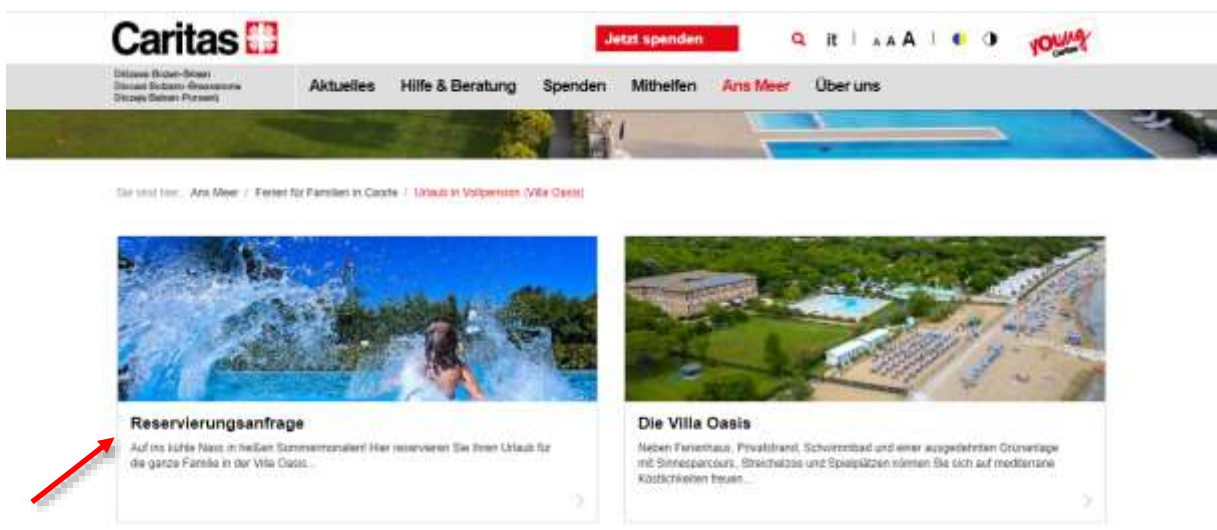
Caritas

Jetzt spenden

it | A A A

Young Caritas

Diözese Bozen-Brixen
Diocesi Bolzano-Bressanone
Diozeja Balsan Porsenü

Aktuelles Hilfe & Beratung Spenden Mithelfen Ans Meer Über uns

Sie sind hier: Ans Meer / Ferien für Familien in Caorle / Urlaub in Vollpension (Villa Oasis)

Reservierungsanfrage

Auf ins kühle Nass in heißen Sommermonaten! Hier reservieren Sie Ihren Urlaub für die ganze Familie in der Villa Oasis...

Die Villa Oasis

Neben Ferienhaus, Privatstrand, Schwimmbad und einer ausgedehnten Grünanlage mit Sinnesparcours, Streichelzoo und Spielplätzen können Sie sich auf mediterrane Köstlichkeiten freuen...